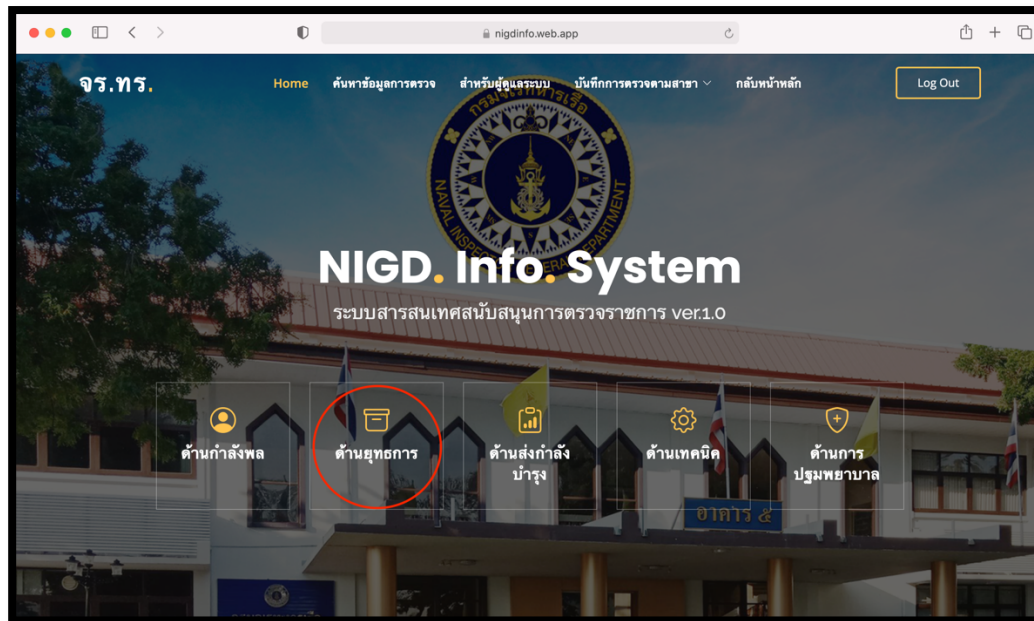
nigdinfo.web.app

จร.ทร.

Home ค้นหาข้อมูลการตรวจ สำหรับผู้ดูแลระบบ บันทึกการตรวจตามสาขา กลับหน้าหลัก

Log Out

กรมจเรทหารเรือ
NAVAL INSPECTOR GENERAL DEPARTMENT

NIGD. Info. System

ระบบสารสนเทศสนับสนุนการตรวจราชการ ver.1.0

ด้านกำลังพล

ด้านยุทธการ

ด้านส่งกำลังบำรุง

ด้านเทคนิค

ด้านการปฐมพยาบาล

อาคาร ๕